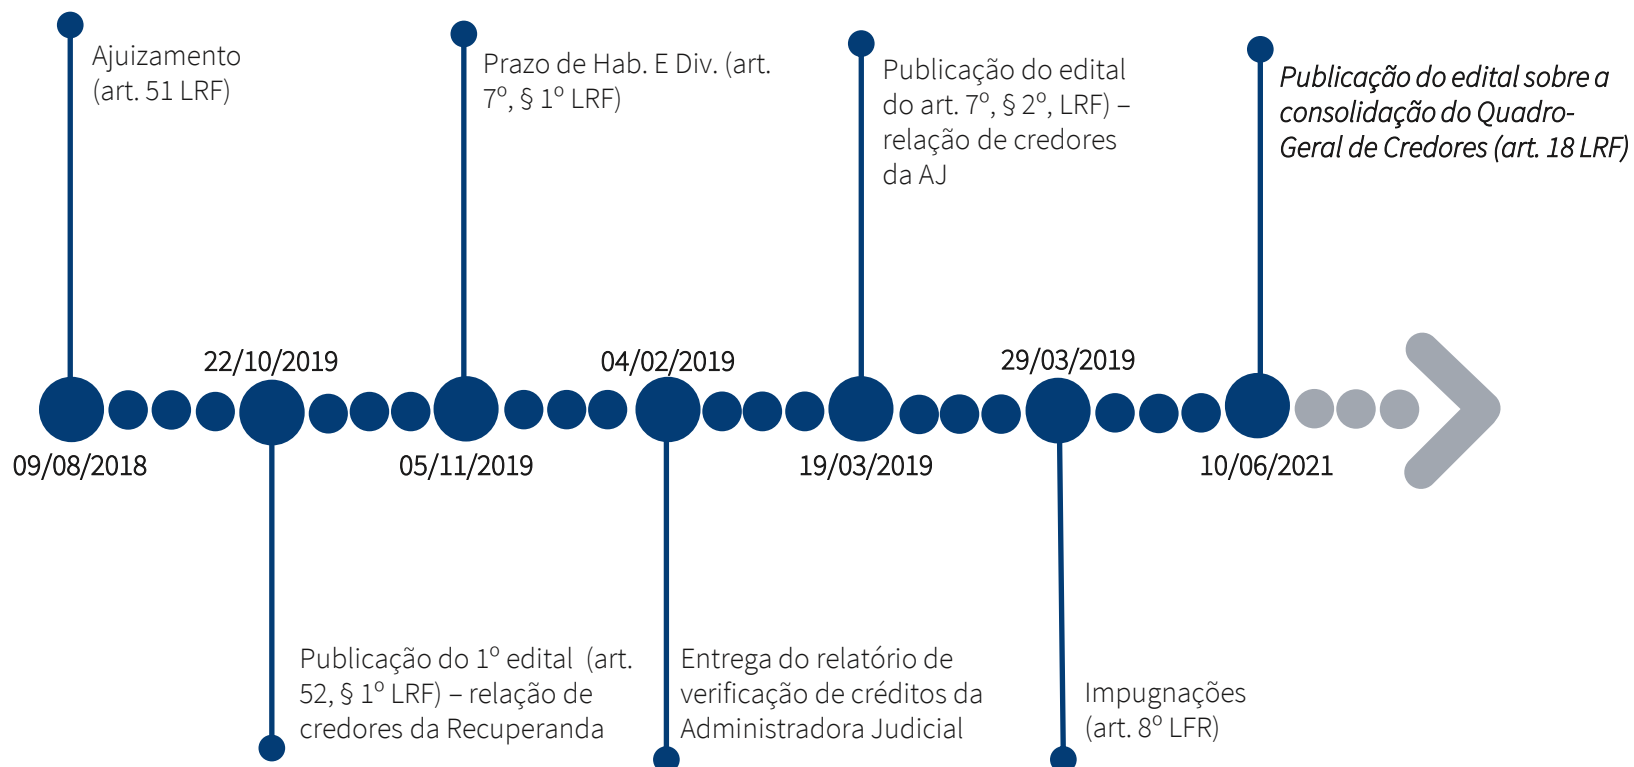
Ajuizamento (art. 51 LRF)

Prazo de Hab. E Div. (art. 7º, § 1º LRF)

Publicação do edital do art. 7º, § 2º, LRF) – relação de credores da AJ

*Publicação do edital sobre a consolidação do Quadro-Geral de Credores (art. 18 LRF)*

22/10/2019

04/02/2019

29/03/2019

09/08/2018

05/11/2019

19/03/2019

10/06/2021

Publicação do 1º edital (art. 52, § 1º LRF) – relação de credores da Recuperanda

Entrega do relatório de verificação de créditos da Administradora Judicial

Impugnações (art. 8º LFR)